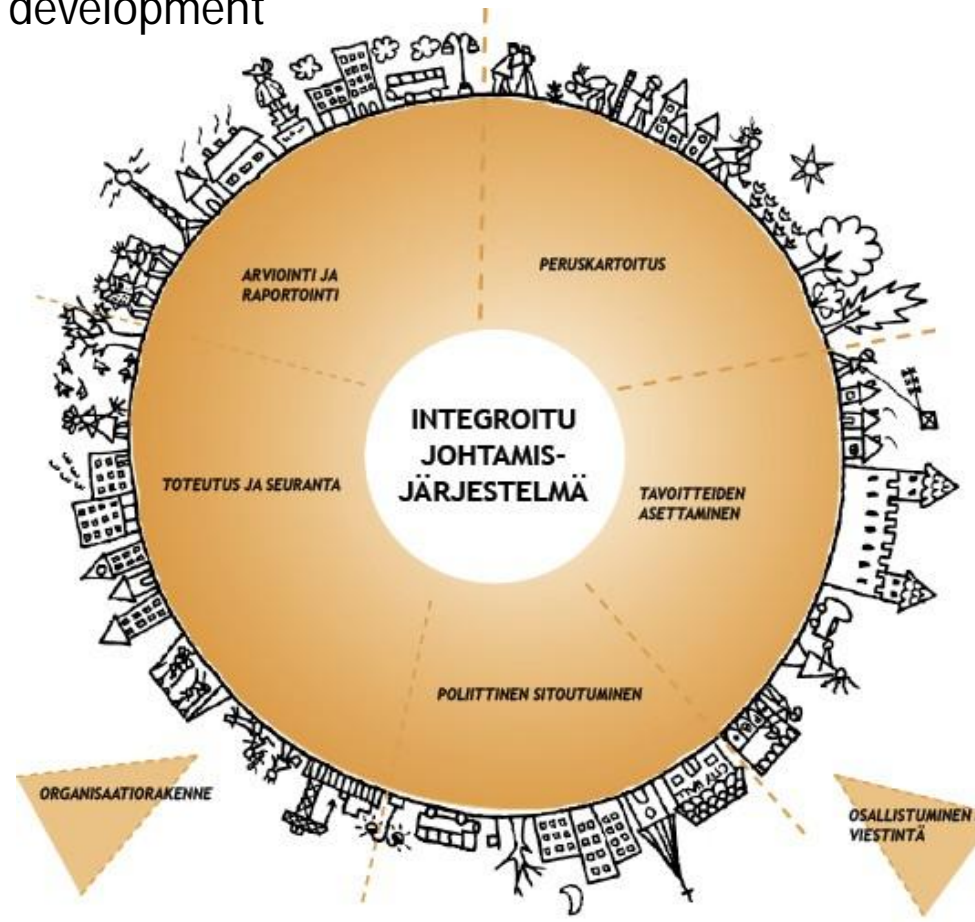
development

PERUSKARTOITUS

TAVOITTEIDEN ASETTAMINEN

POLIITTINEN SITOUTUMINEN

TOTEUTUS JA SEURANTA

ARVIOINTI JA RAPORTOINTI

INTEGROITU JOHTAMIS-JÄRJESTELMÄ

ORGANISAATIORAKENNE

OSALLISTUMINEN VIESTINTÄ